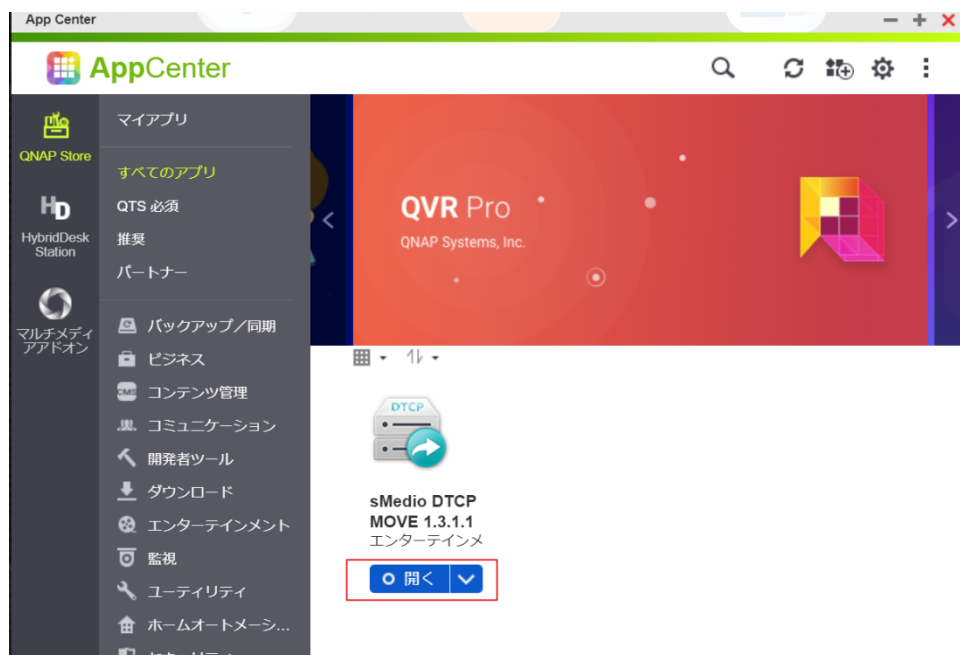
App Center

AppCenter

QNAP Store

HybridDesk Station

マルチメディアアドオン

マイアプリ

すべてのアプリ

QTS 必須

推奨

パートナー

バックアップ／同期

ビジネス

コンテンツ管理

コミュニケーション

開発者ツール

ダウンロード

エンターテインメント

監視

ユーティリティ

ホームオートメーシ...

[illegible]

QVR Pro

QNAP Systems, Inc.

DTCP

sMedio DTCP MOVE 1.3.1.1

エンターテインメ

開く